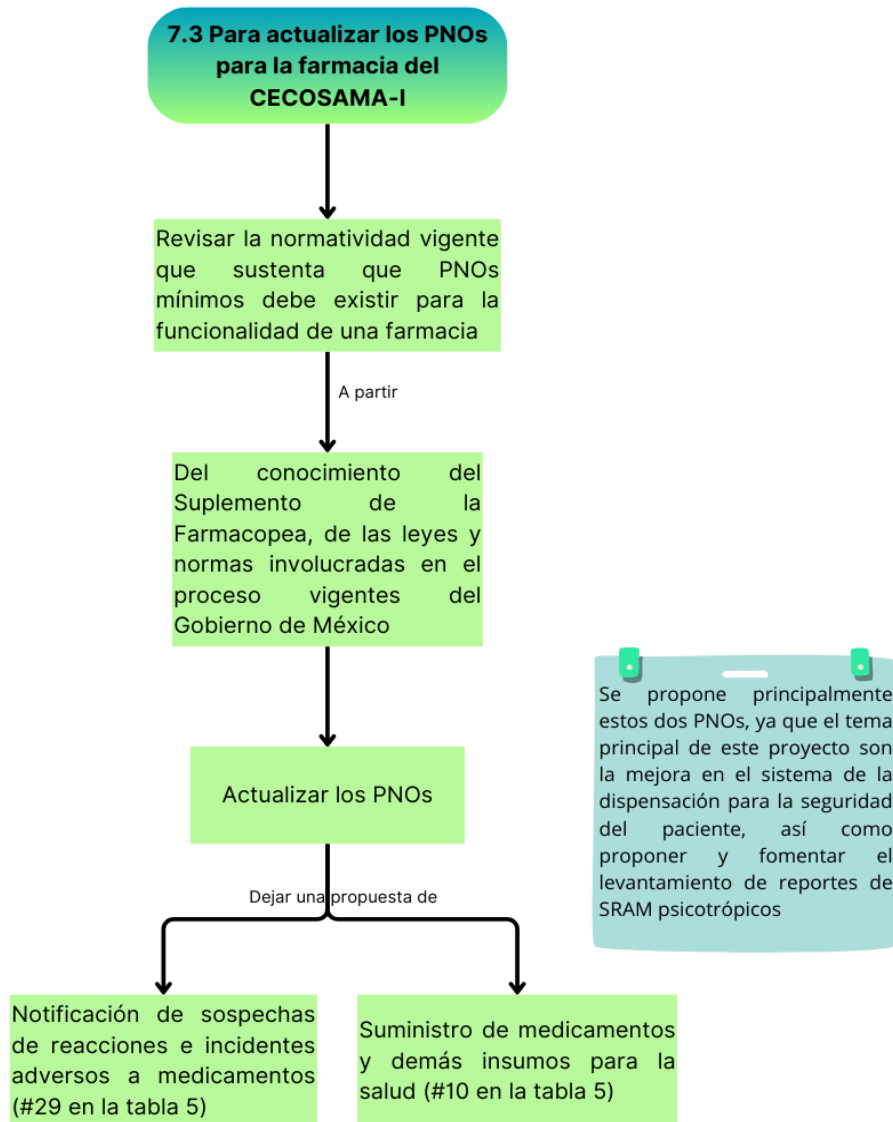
7.3 Para actualizar los PNOs para la farmacia del CECOSAMA-I

Revisar la normatividad vigente que sustenta que PNOs mínimos debe existir para la funcionalidad de una farmacia

A partir

Del conocimiento del Suplemento de la Farmacopea, de las leyes y normas involucradas en el proceso vigentes del Gobierno de México

Actualizar los PNOs

Dejar una propuesta de

Notificación de sospechas de reacciones e incidentes adversos a medicamentos (#29 en la tabla 5)

Suministro de medicamentos y demás insumos para la salud (#10 en la tabla 5)

Se propone principalmente estos dos PNOs, ya que el tema principal de este proyecto son la mejora en el sistema de la dispensación para la seguridad del paciente, así como proponer y fomentar el levantamiento de reportes de SRAM psicotrópicos